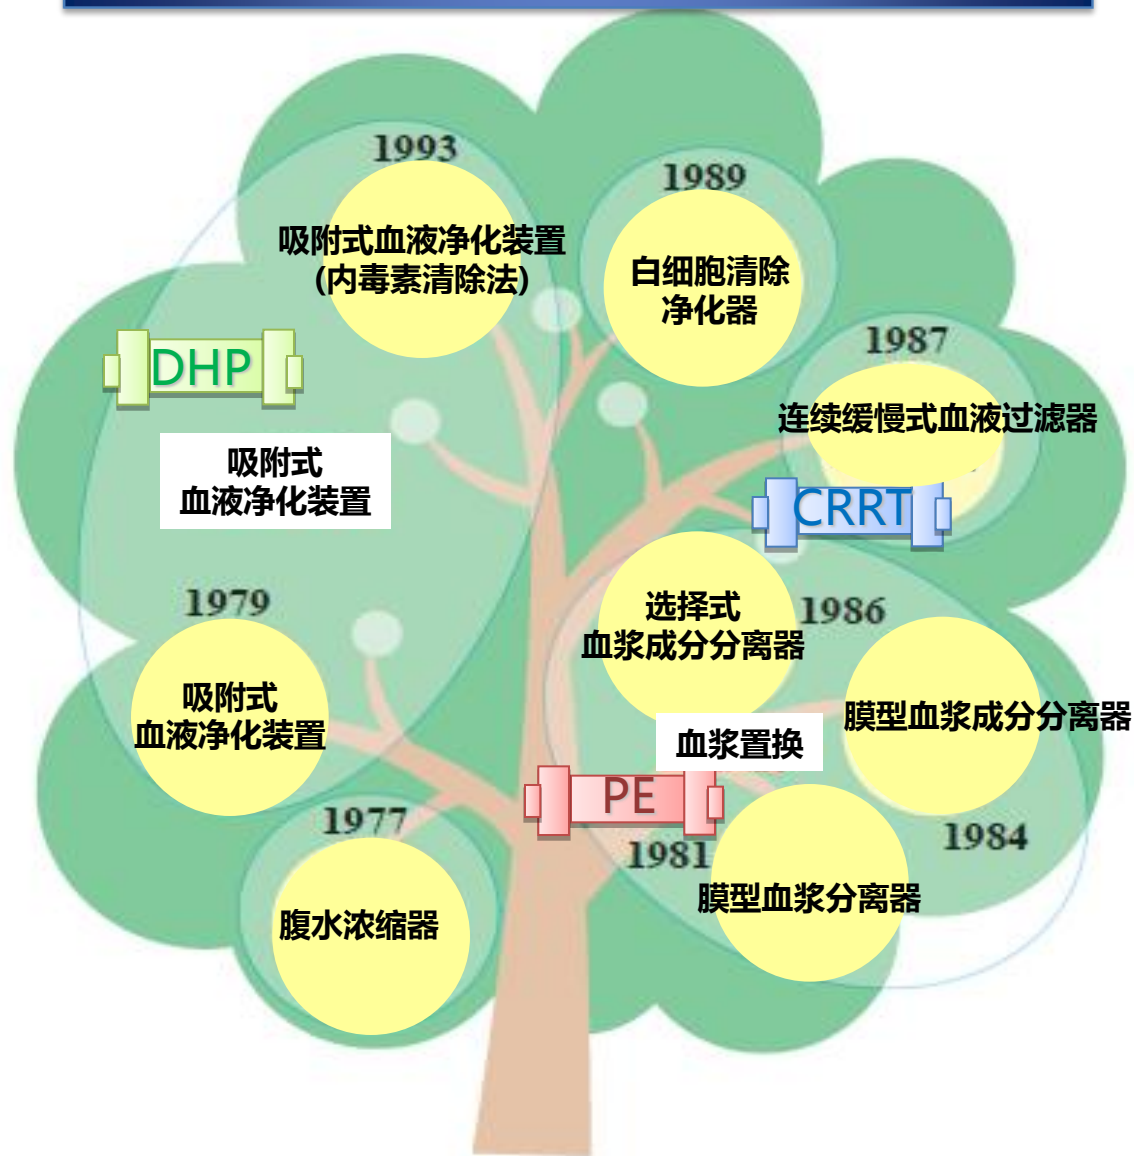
1993
吸附式血液净化装置
(内毒素清除法)

1989
白细胞清除
净化器

1987
连续缓慢式血液过滤器

DHP

吸附式
血液净化装置

CRRT

1979
吸附式
血液净化装置

选择式
血浆成分分离器
1986

膜型血浆成分分离器

血浆置换

PE

1977
腹水浓缩器

1981
膜型血浆分离器

1984